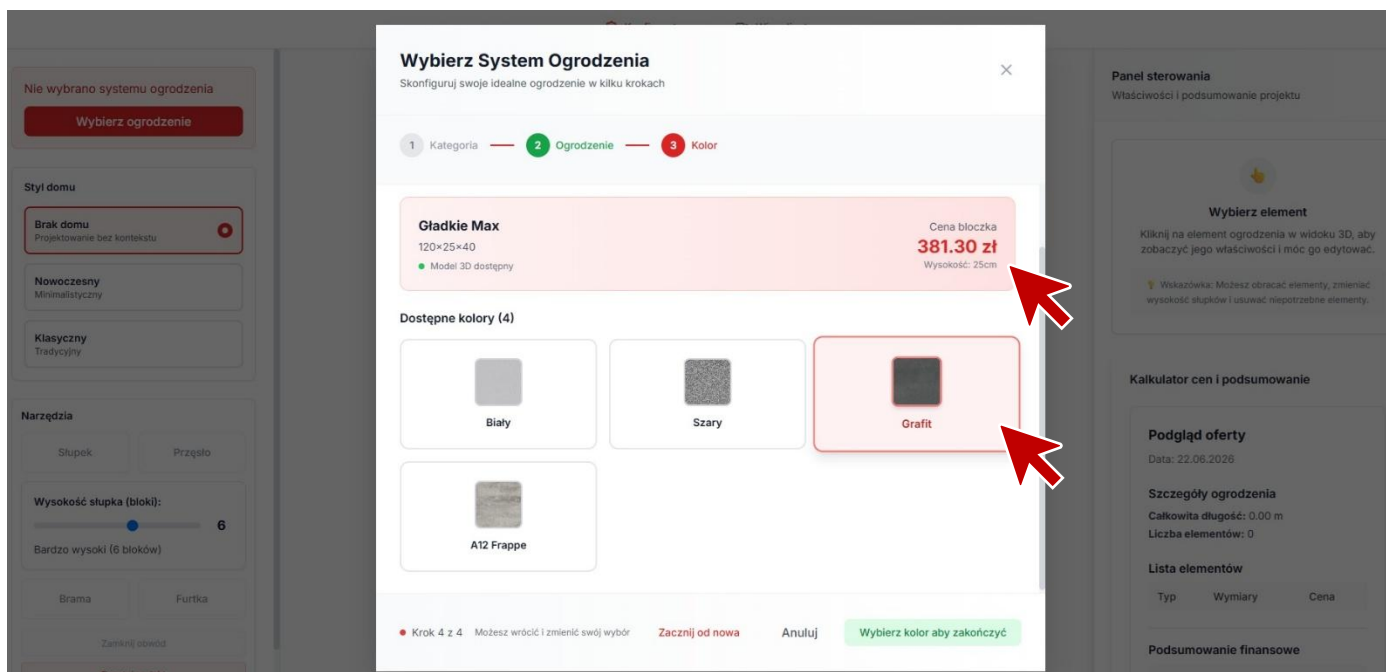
Nie wybrano systemu ogrodzenia

Wybierz ogrodzenie

Styl domu

Brak domu
Projektowanie bez kontekstu

Nowoczesny
Minimalistyczny

Klasyczny
Tradycyjny

Narzędzia

Słupek

Przęsło

Wysokość słupka (bloki):

6

Bardzo wysoki (6 bloków)

Brama

Furtka

Zamknij obwód

Wybierz System Ogrodzenia

Skonfiguruj swoje idealne ogrodzenie w kilku krokach

1 Kategoria — 2 Ogrodzenie — 3 Kolor

Gładkie Max
120×25×40
Model 3D dostępny

Cena bloczka
381.30 zł
Wysokość: 25cm

Dostępne kolory (4)

Biały

Szary

Grafit

A12 Frappe

Krok 4 z 4 Możesz wrócić i zmienić swój wybór

Zacznij od nowa

Anuluj

Wybierz kolor aby zakończyć

Panel sterowania
Właściwości i podsumowanie projektu

Wybierz element

Kliknij na element ogrodzenia w widoku 3D, aby zobaczyć jego właściwości i móc go edytować.

Wskazówka: Możesz obracać elementy, zmieniać wysokość słupków i usuwać niepotrzebne elementy.

Kalkulator cen i podsumowanie

Podgląd oferty

Data: 22.06.2026

Szczegóły ogrodzenia

Całkowita długość: 0.00 m

Liczba elementów: 0

Lista elementów

| Typ | Wymiary | Cena |
|---|---|---|

Podsumowanie finansowe